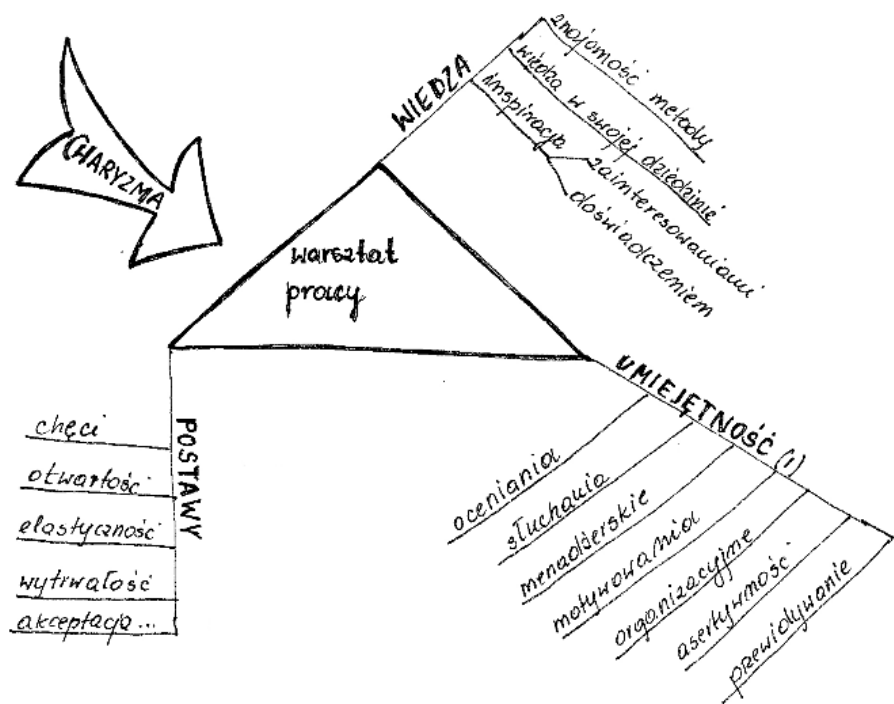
CHARYZMA

warsztat pracy

WIEDZA

znajomość metody

wiedza w swojej dziedzinie

inspiracja

zainteresowaniami

doświadczeniem

UMIEJĘTNOŚĆ (1)

oceniania

słuchania

menadżerskie

motywowania

organizacyjne

asertywności

przewidywanie

POSTAWY

chęci

otwartość

elastyczność

wytrwałość

akceptacja...